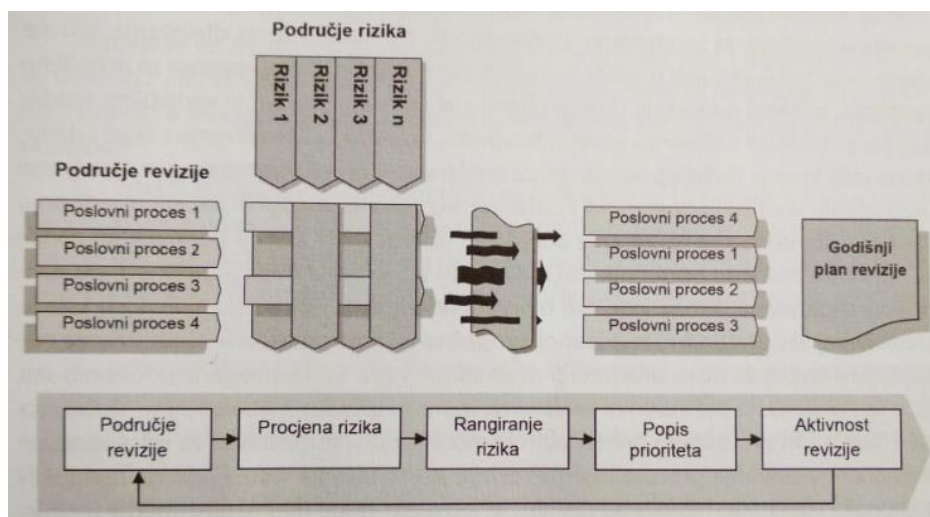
Područje rizika

Rizik 1
Rizik 2
Rizik 3
Rizik n

Područje revizije

Poslovni proces 1
Poslovni proces 2
Poslovni proces 3
Poslovni proces 4

Poslovni proces 4
Poslovni proces 1
Poslovni proces 2
Poslovni proces 3

Godišnji plan revizije

Područje revizije
Procjena rizika
Rangiranje rizika
Popis prioriteta
Aktivnost revizije